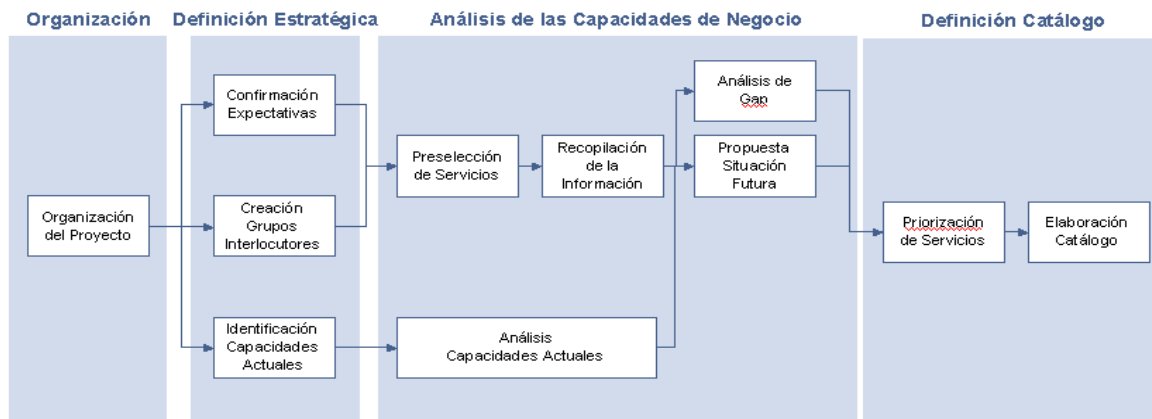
Organización

Definición Estratégica

Análisis de las Capacidades de Negocio

Definición Catálogo

Organización del Proyecto

Confirmación Expectativas

Creación Grupos Interlocutores

Identificación Capacidades Actuales

Preselección de Servicios

Recopilación de la Información

Análisis Capacidades Actuales

Análisis de Gap

Propuesta Situación Futura

Priorización de Servicios

Elaboración Catálogo